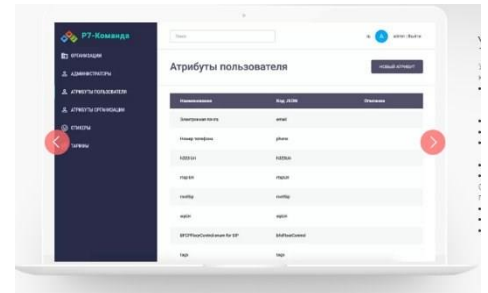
Р7-Команда

ОРГАНИЗАЦИИ

АДМИНИСТРАТОРЫ

АТРИБУТЫ ПОЛЬЗОВАТЕЛЯ

АТРИБУТЫ ОРГАНИЗАЦИИ

СТИКЕРЫ

ТАРИФЫ

Поиск

admin@... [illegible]

Атрибуты пользователя

НОВЫЙ АТРИБУТ

| Наименование | Код JSON | Описание |
|---|---|---|
| Электронная почта | email | |
| Номер телефона | phone | |
| h323-id | h323id | |
| ctrg-id | ctrgid | |
| sipId | sipId | |
| sipId | sipId | |
| BFCPFloorControl enum for SIP | bfcpFloorControl | |
| tags | tags | |